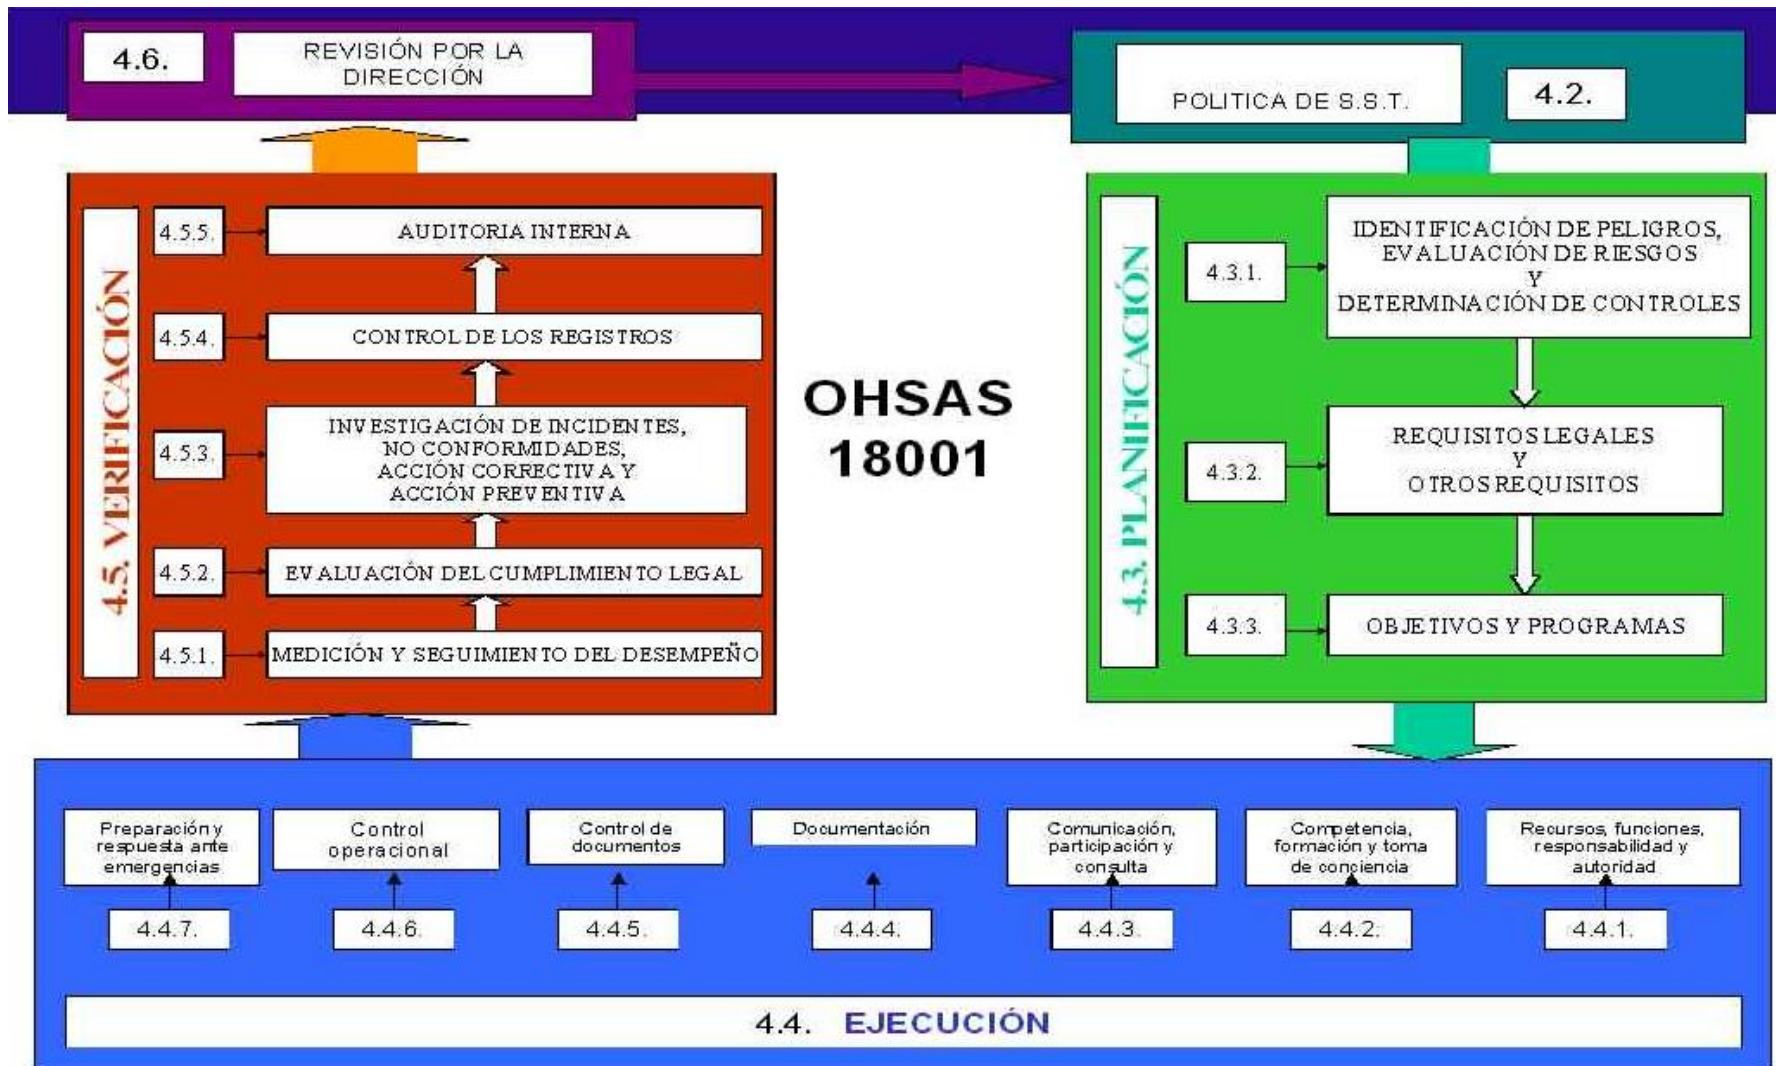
4.6. REVISIÓN POR LA DIRECCIÓN

POLITICA DE S.S.T. 4.2.

4.5. VERIFICACIÓN

4.5.5. AUDITORIA INTERNA

4.5.4. CONTROL DE LOS REGISTROS

4.5.3. INVESTIGACIÓN DE INCIDENTES, NO CONFORMIDADES, ACCIÓN CORRECTIVA Y ACCIÓN PREVENTIVA

4.5.2. EVALUACIÓN DEL CUMPLIMIENTO LEGAL

4.5.1. MEDICIÓN Y SEGUIMIENTO DEL DESEMPEÑO

OHSAS 18001

4.3. PLANIFICACIÓN

4.3.1. IDENTIFICACIÓN DE PELIGROS, EVALUACIÓN DE RIESGOS Y DETERMINACIÓN DE CONTROLES

4.3.2. REQUISITOS LEGALES Y OTROS REQUISITOS

4.3.3. OBJETIVOS Y PROGRAMAS

Preparación y respuesta ante emergencias
4.4.7.

Control operacional
4.4.6.

Control de documentos
4.4.5.

Documentación
4.4.4.

Comunicación, participación y consulta
4.4.3.

Competencia, formación y toma de conciencia
4.4.2.

Recursos, funciones, responsabilidad y autoridad
4.4.1.

4.4. EJECUCIÓN